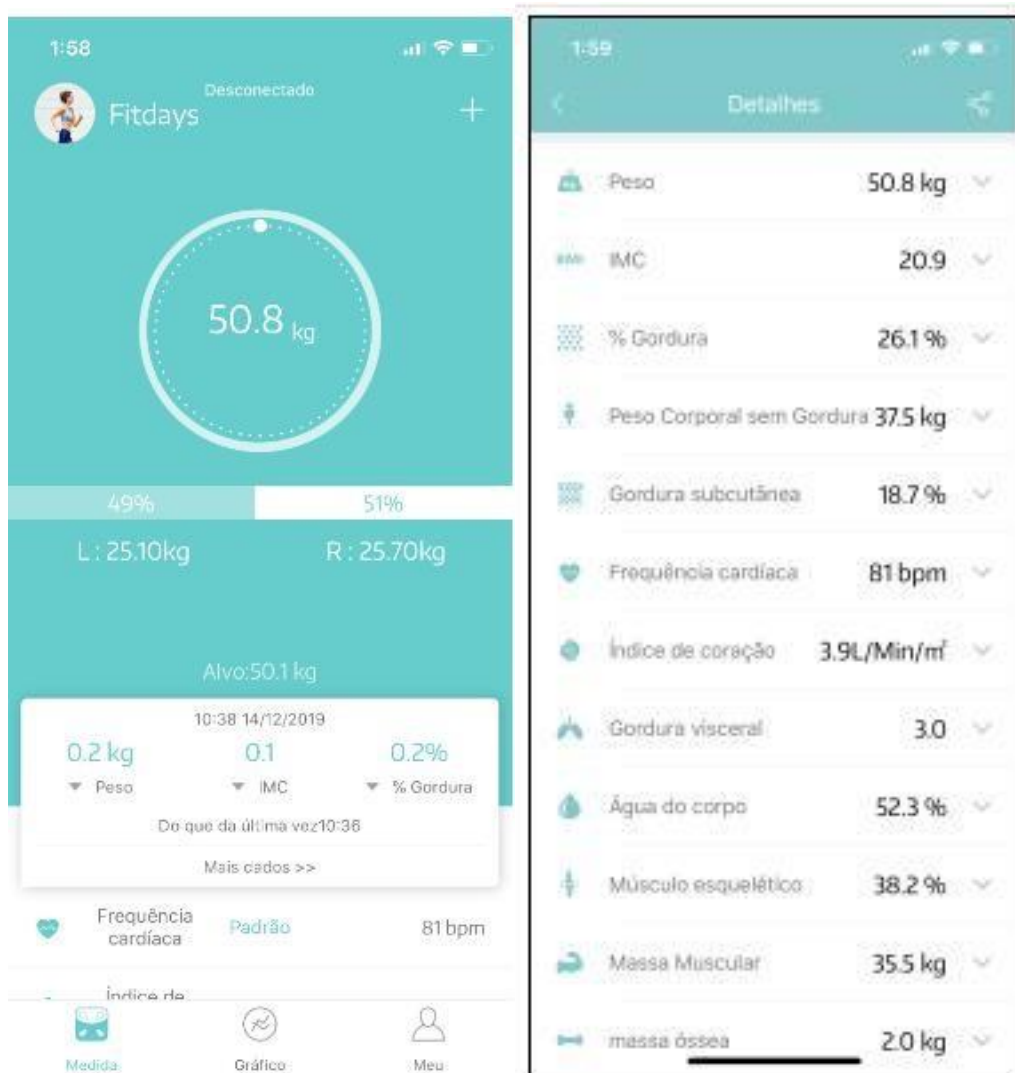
1:58

Desconectado

Fitdays

+

50.8 kg

49%

51%

L : 25.10kg

R : 25.70kg

Alvo:50.1 kg

10:38 14/12/2019

0.2 kg

0.1

0.2%

Peso

IMC

% Gordura

Do que da última vez10:36

Mais dados >>

Frequência cardíaca

Padrão

81bpm

Índice de

Medida

Gráfico

Meu

1:59

Detalhes

| Peso | 50.8 kg |
|---|---|
| IMC | 20.9 |
| % Gordura | 26.1 % |
| Peso Corporal sem Gordura | 37.5 kg |
| Gordura subcutânea | 18.7 % |
| Frequência cardíaca | 81 bpm |
| Índice de coração | 3.9L/Min/m² |
| Gordura visceral | 3.0 |
| Água do corpo | 52.3 % |
| Músculo esquelético | 38.2 % |
| Massa Muscular | 35.5 kg |
| massa óssea | 2.0 kg |